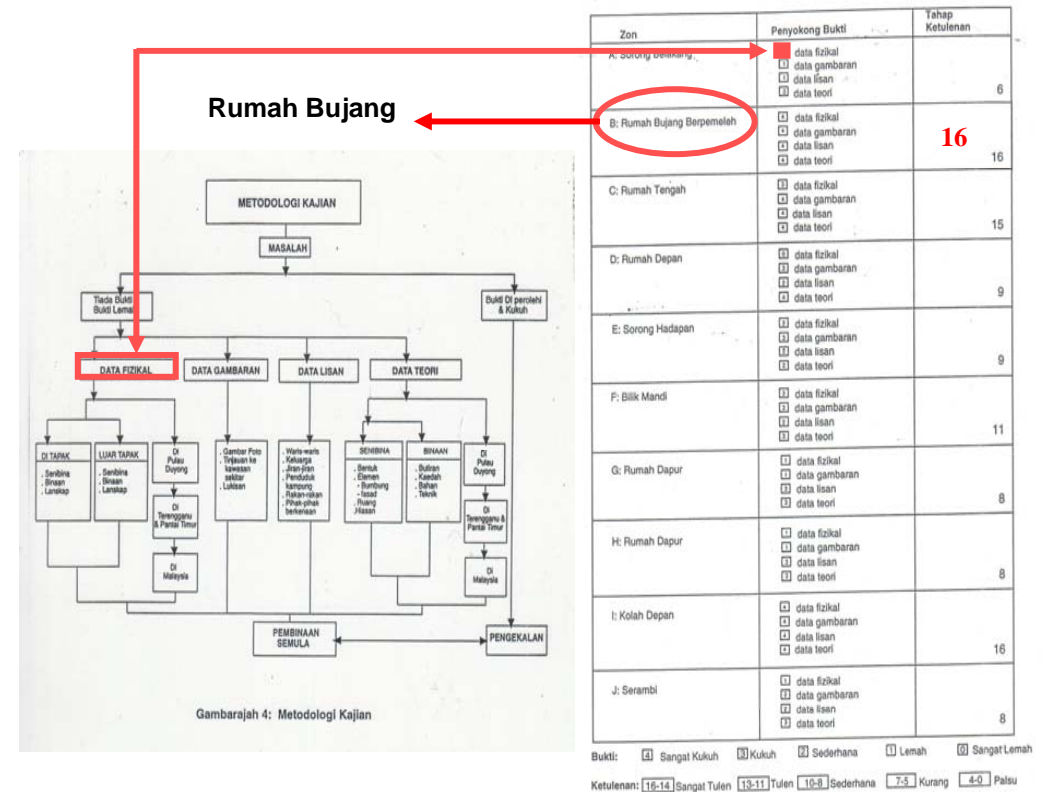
Rumah Bujang

METODOLOGI KAJIAN

MASALAH

Tiada Bukti Bukti Lemah

Bukti Di perolehi & Kukuh

DATA FIZIKAL

DATA GAMBARAN

DATA LISAN

DATA TEORI

DI TAPAK
. Senibina
. Binaan
. Lanskap

LUAR TAPAK
. Senibina
. Binaan
. Lanskap

Di Pulau Duyong

Di Terengganu & Pantai Timur

Di Malaysia

. Gambar Foto
. Tinjauan ke kawasan sekitar
. Lukisan

. Waris-waris
. Keluarga
. Jiran-jiran
. Penduduk kampung
. Rakan-rakan
. Pihak-pihak berkenaan

SENIBINA
. Bentuk
. Elemen
- Bumbung
- fasad
. Ruang
. Hiasan

BINAAN
. Bullran
. Kaedah
. Bahan
. Teknik

Di Pulau Duyong

Di Terengganu & Pantai Timur

Di Malaysia

PEMBINAAN SEMULA

PENGEKALAN

Gambarajah 4: Metodologi Kajian

| Zon | Penyokong Bukti | Tahap Ketulenan |
|---|---|---|
| A: Sorong Belakang | data fizikal, data gambaran, data lisan, data teori | 6 |
| B: Rumah Bujang Berpemeleh | data fizikal, data gambaran, data lisan, data teori | 16 |
| C: Rumah Tengah | data fizikal, data gambaran, data lisan, data teori | 15 |
| D: Rumah Depan | data fizikal, data gambaran, data lisan, data teori | 9 |
| E: Sorong Hadapan | data fizikal, data gambaran, data lisan, data teori | 9 |
| F: Bilik Mandi | data fizikal, data gambaran, data lisan, data teori | 11 |
| G: Rumah Dapur | data fizikal, data gambaran, data lisan, data teori | 8 |
| H: Rumah Dapur | data fizikal, data gambaran, data lisan, data teori | 8 |
| I: Kolah Depan | data fizikal, data gambaran, data lisan, data teori | 16 |
| J: Serambi | data fizikal, data gambaran, data lisan, data teori | 8 |

16

Bukti: 4 Sangat Kukuh 3 Kukuh 2 Sederhana 1 Lemah 0 Sangat Lemah

Ketulenan: 16-14 Sangat Tulen 13-11 Tulen 10-8 Sederhana 7-5 Kurang 4-0 Palsu